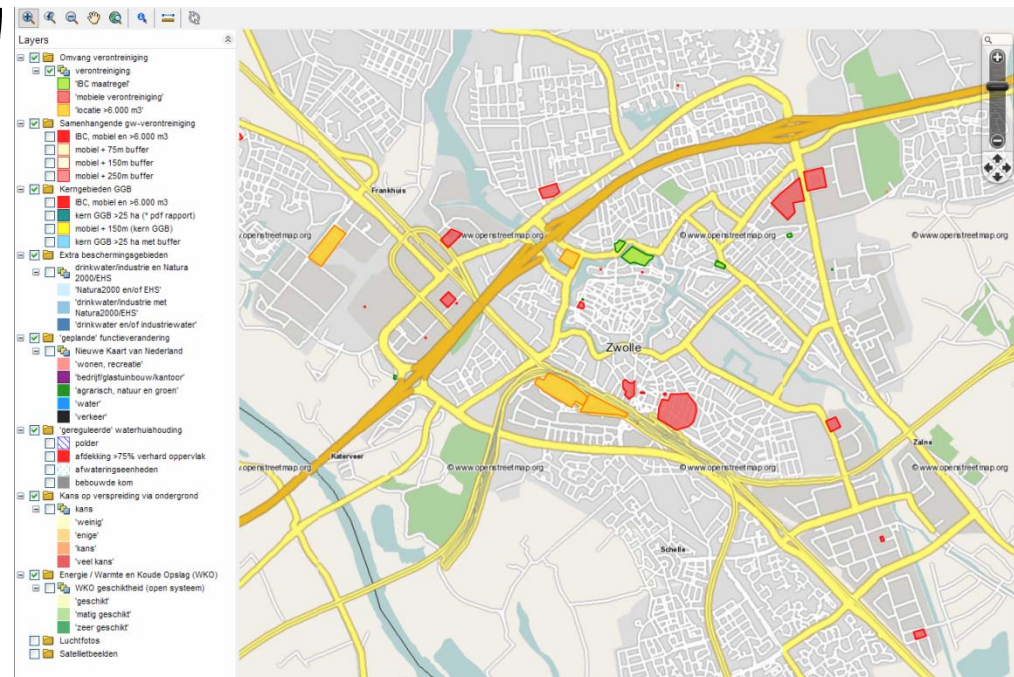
Layers

Omvang verontreiniging
verontreiniging
'IBC maatregel'
'mobiele verontreiniging'
'locatie >6.000 m3'
Samenhangende gw-verontreiniging
IBC, mobiel en >6.000 m3
mobiel + 75m buffer
mobiel + 150m buffer
mobiel + 250m buffer
Kerngebieden GGB
IBC, mobiel en >6.000 m3
kern GGB >25 ha (* pdf rapport)
mobiel + 150m (kern GGB)
kern GGB >25 ha met buffer
Extra beschermingsgebieden
drinkwater/industrie en Natura 2000/EHS
'Natura2000 en/of EHS'
'drinkwater/industrie met Natura2000/EHS'
'drinkwater en/of industriewater'
'geplande' functieverandering
Nieuwe Kaart van Nederland
'wonen, recreatie'
'bedrijf/glastuinbouw/kantoor'
'agrarisch, natuur en groen'
'water'
'verkeer'
'gereguleerde' waterhuishouding
polder
afdekking >75% verhard oppervlak
afwateringseenheden
bebouwde kom
Kans op verspreiding via ondergrond
kans
'weinig'
'enige'
'kans'
'veel kans'
Energie / Warmte en Koude Opslag (WKO)
WKO geschiktheid (open systeem)
'geschikt'
'matig geschikt'
'zeer geschikt'
Luchtfotos
Satellietbeelden

Frankhuis
© www.openstreetmap.org
© www.openstreetmap.org
© www.openstreetmap.org
© www.openstreetmap.org
Zwolle
Katerveer
© www.openstreetmap.org
© www.openstreetmap.org
© www.openstreetmap.org
Zalne
Schelle